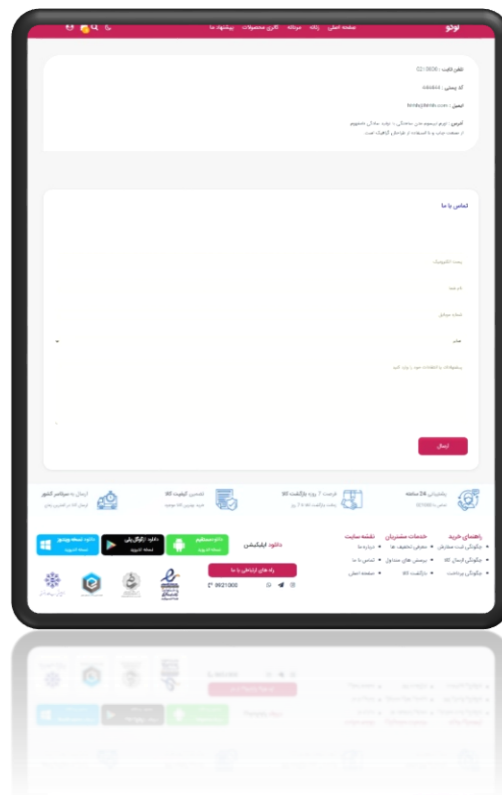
نونو

صفحه اصلی   زنانه   مردانه   گالری محصولات   پیشنهاد ما

تلفن ثابت : 021-3938

کد پستی : AAAAA

ایمیل : fardis@iknb.com

آدرس : لورم ایپسوم متن ساختگی ... تولید سادگی نامفهوم از صنعت چاپ و با استفاده از طراحان گرافیک است.

تماس با ما

پست الکترونیک

نام شما

شماره موبایل

سایر

پیشنهادات یا انتقادات خود را وارد کنید

ارسال

پشتیبانی 24 ساعته

فرصت 7 روزه بازگشت کالا

تضمین کیفیت کالا

ارسال به سراسر کشور

راهنمای خرید
چگونگی ثبت سفارش
چگونگی ارسال کالا
چگونگی پرداخت

خدمات مشتریان
معرفی تخفیف ها
پرسش های متداول
بازگشت کالا

نقشه سایت
درباره ما
تماس با ما
صفحه اصلی

دانلود اپلیکیشن

دانلود مستقیم

دانلود از گوگل پلی

دانلود نسخه ویندوز

راه های ارتباطی با ما

9921000